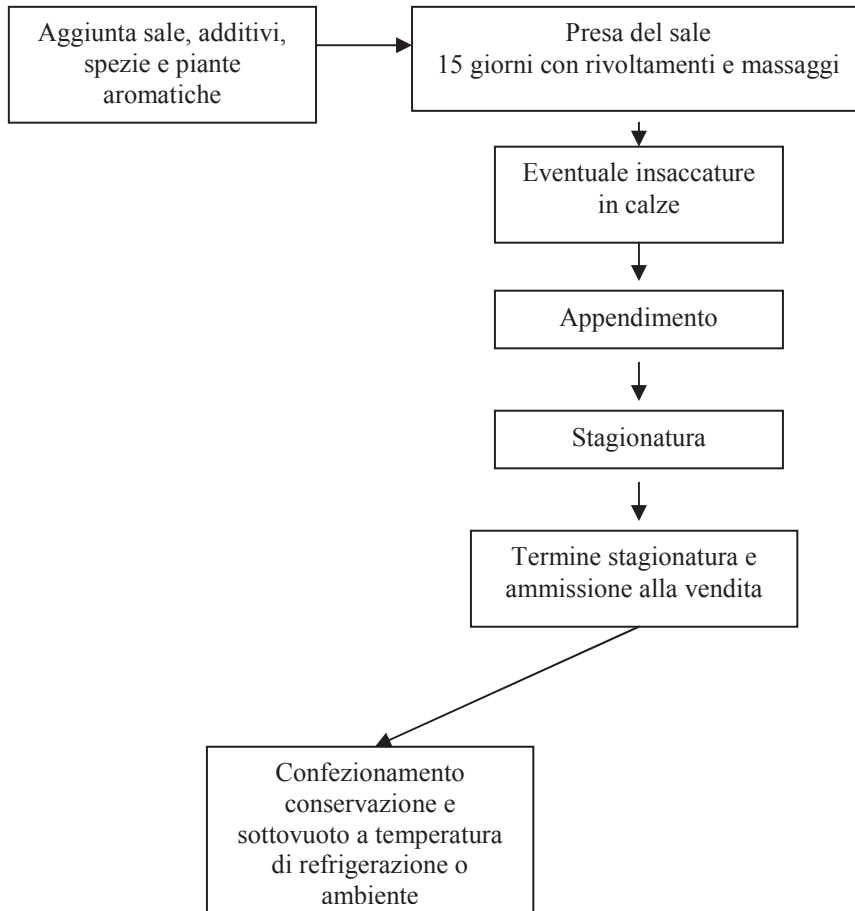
Aggiunta sale, additivi, spezie e piante aromatiche

Presa del sale
15 giorni con rivoltamenti e massaggi

Eventuale insaccature in calze

Appendimento

Stagionatura

Termine stagionatura e ammissione alla vendita

Confezionamento conservazione e sottovuoto a temperatura di refrigerazione o ambiente